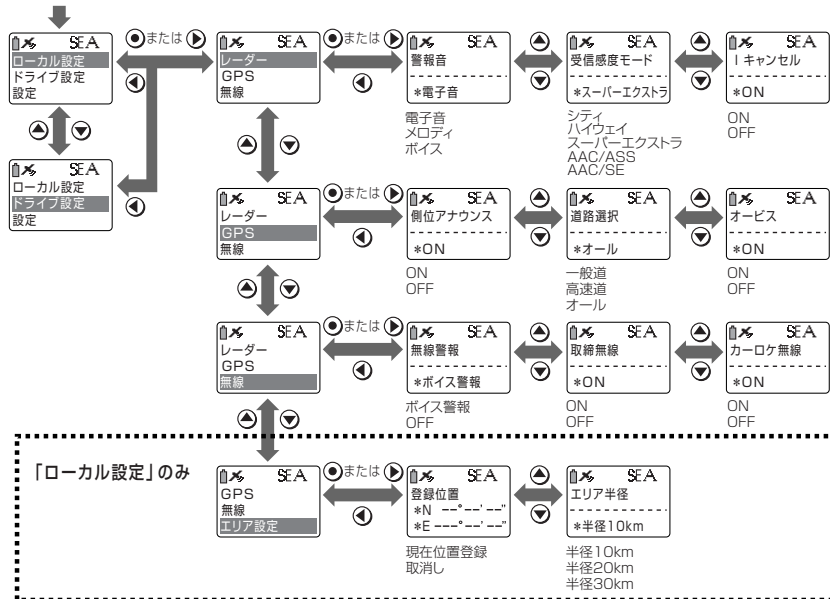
SEA
ローカル設定
ドライブ設定
設定

または

SEA
レーダー
GPS
無線

または

SEA
警報音
*電子音

電子音
メロディ
ボイス

SEA
受信感度モード
*スーパーエクストラ

シティ
ハイウェイ
スーパーエクストラ
AAC/ASS
AAC/SE

SEA
I キャンセル
*ON

ON
OFF

SEA
ローカル設定
ドライブ設定
設定

SEA
レーダー
GPS
無線

または

SEA
側位アナウンス
*ON

ON
OFF

SEA
道路選択
*オール

一般道
高速道
オール

SEA
オービス
*ON

ON
OFF

SEA
レーダー
GPS
無線

または

SEA
無線警報
*ボイス警報

ボイス警報
OFF

SEA
取締無線
*ON

ON
OFF

SEA
カーロケ無線
*ON

ON
OFF

「ローカル設定」のみ

SEA
GPS
無線
エリア設定

または

SEA
登録位置
*N ---°--'--"
*E ---°--'--"

現在位置登録
取消し

SEA
エリア半径
*半径10km

半径10km
半径20km
半径30km